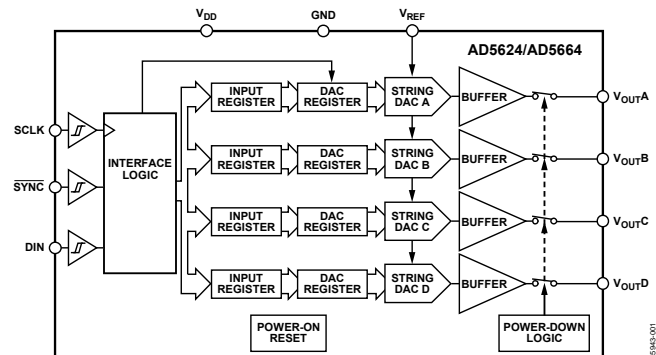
$V_{DD}$

GND

$V_{REF}$

AD5624/AD5664

SCLK

$\overline{SYNC}$

DIN

INTERFACE LOGIC

INPUT REGISTER

DAC REGISTER

STRING DAC A

BUFFER

$V_{OUT}A$

INPUT REGISTER

DAC REGISTER

STRING DAC B

BUFFER

$V_{OUT}B$

INPUT REGISTER

DAC REGISTER

STRING DAC C

BUFFER

$V_{OUT}C$

INPUT REGISTER

DAC REGISTER

STRING DAC D

BUFFER

$V_{OUT}D$

POWER-ON RESET

POWER-DOWN LOGIC

05943-001